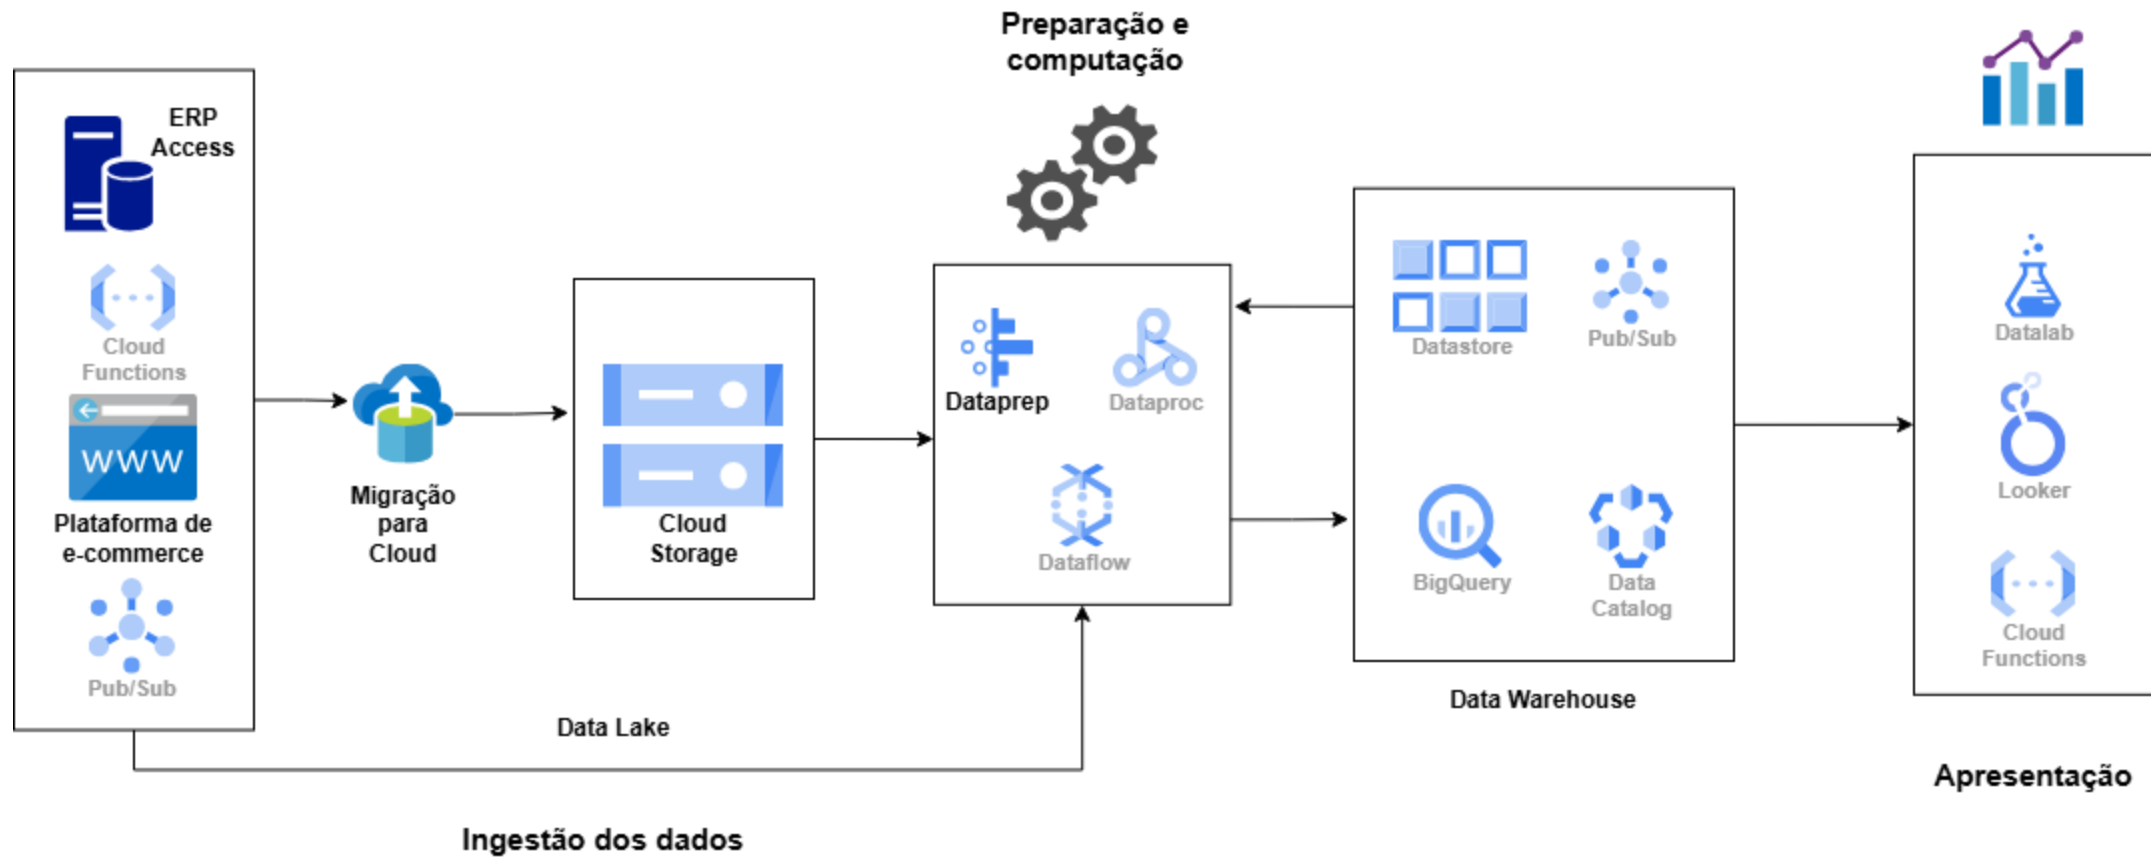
Preparação e computação

ERP Access

Cloud Functions

WWW

Plataforma de e-commerce

Pub/Sub

Migração para Cloud

Cloud Storage

Dataprep

Dataproc

Dataflow

Datastore

Pub/Sub

BigQuery

Data Catalog

Data Warehouse

Datalab

Looker

Cloud Functions

Data Lake

Apresentação

Ingestão dos dados